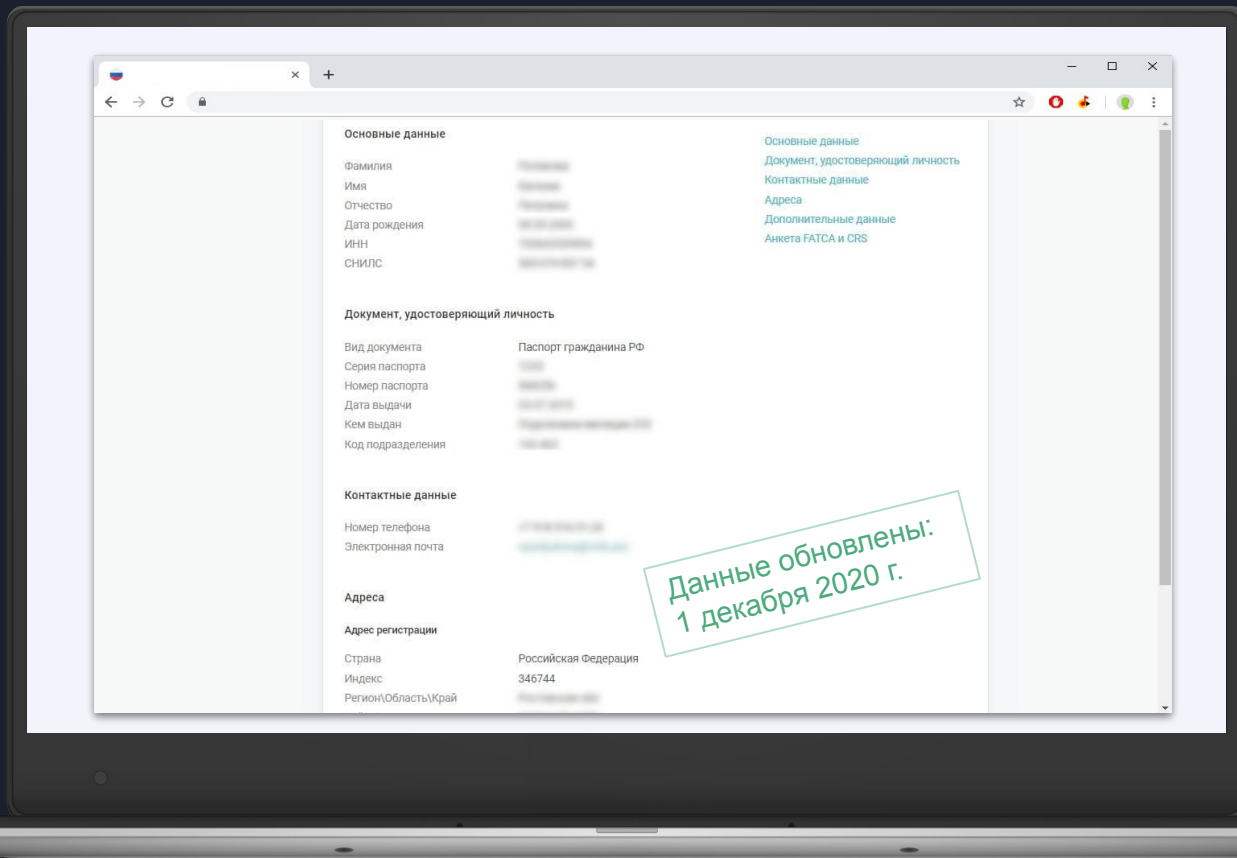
Основные данные

| | |
|---|---|
| Фамилия | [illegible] |
| Имя | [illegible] |
| Отчество | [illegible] |
| Дата рождения | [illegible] |
| ИНН | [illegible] |
| СНИЛС | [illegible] |

Основные данные
Документ, удостоверяющий личность
Контактные данные
Адреса
Дополнительные данные
Анкета FATCA и CRS

Документ, удостоверяющий личность

| | |
|---|---|
| Вид документа | Паспорт гражданина РФ |
| Серия паспорта | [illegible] |
| Номер паспорта | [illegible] |
| Дата выдачи | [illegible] |
| Кем выдан | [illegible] |
| Код подразделения | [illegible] |

Контактные данные

| | |
|---|---|
| Номер телефона | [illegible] |
| Электронная почта | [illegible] |

Данные обновлены: 1 декабря 2020 г.

Адреса

Адрес регистрации

| | |
|---|---|
| Страна | Российская Федерация |
| Индекс | 346744 |
| Регион\Область\Край | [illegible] |